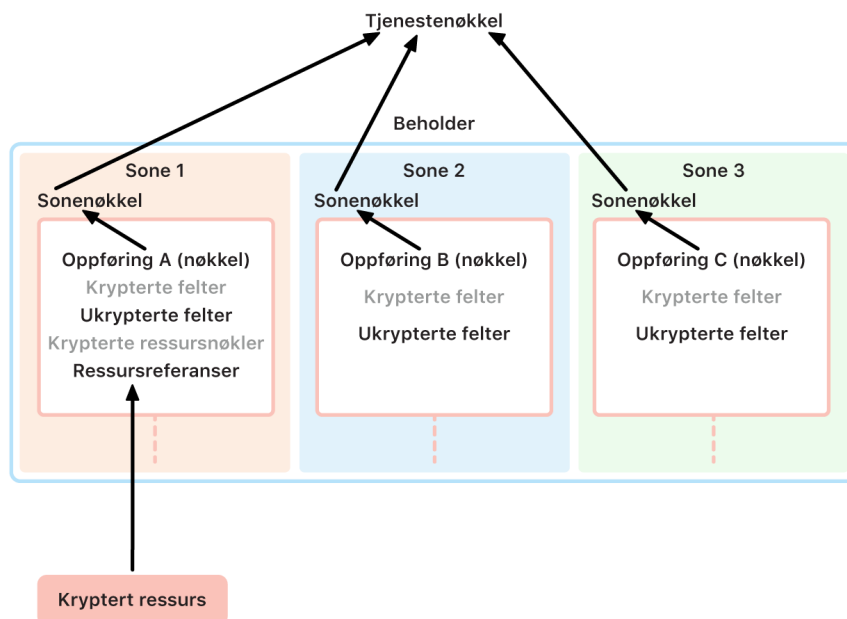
Tjenestenøkkel

Beholder

Sone 1

Sonenøkkel

Oppføring A (nøkkel)
Krypterte felter
Ukrypterte felter
Krypterte ressursnøkler
Ressursreferanser

Sone 2

Sonenøkkel

Oppføring B (nøkkel)
Krypterte felter
Ukrypterte felter

Sone 3

Sonenøkkel

Oppføring C (nøkkel)
Krypterte felter
Ukrypterte felter

Kryptert ressurs